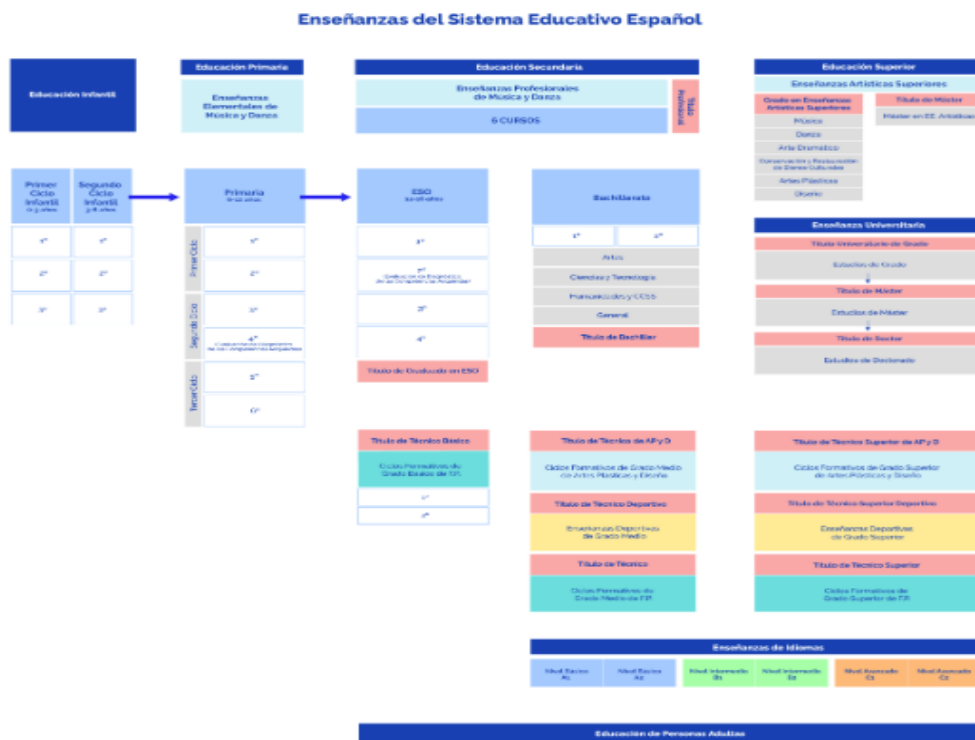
Enseñanzas del Sistema Educativo Español

Educación Infantil

Primer Ciclo Infantil 0-3 años

Segundo Ciclo Infantil 3-6 años

1º 1º
2º 2º
3º 3º

Educación Primaria

Enseñanzas Elementales de Música y Danza

Primaria 6-12 años

Primer Ciclo
1º
2º

Segundo Ciclo
3º
4º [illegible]

Tercer Ciclo
5º
6º

Educación Secundaria

Enseñanzas Profesionales de Música y Danza

6 CURSOS

Título Profesional

ESO 12-16 años

1º
2º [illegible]
3º
4º

Título de Graduado en ESO

Bachillerato

1º 2º

Artes
Ciencias y Tecnología
Humanidades y CCSS
General

Título de Bachiller

Educación Superior

Enseñanzas Artísticas Superiores

Grado en Enseñanzas Artísticas Superiores

Música
Danza
Arte Dramático
Conservación y Restauración de Bienes Culturales
Artes Plásticas
Diseño

Título de Máster

Máster en EE. Artísticas

Enseñanza Universitaria

Título Universitario de Grado
Estudios de Grado
Título de Máster
Estudios de Máster
Título de Doctor
Estudios de Doctorado

Título de Técnico Básico
Ciclos Formativos de Grado Básico de FP
1º
2º

Título de Técnico de AP y D
Ciclos Formativos de Grado Medio de Artes Plásticas y Diseño
Título de Técnico Deportivo
Enseñanzas Deportivas de Grado Medio
Título de Técnico
Ciclos Formativos de Grado Medio de FP

Título de Técnico Superior de AP y D
Ciclos Formativos de Grado Superior de Artes Plásticas y Diseño
Título de Técnico Superior Deportivo
Enseñanzas Deportivas de Grado Superior
Título de Técnico Superior
Ciclos Formativos de Grado Superior de FP

Enseñanzas de Idiomas

Nivel Básico A1
Nivel Básico A2
Nivel Intermedio B1
Nivel Intermedio B2
Nivel Avanzado C1
Nivel Avanzado C2

Educación de Personas Adultas